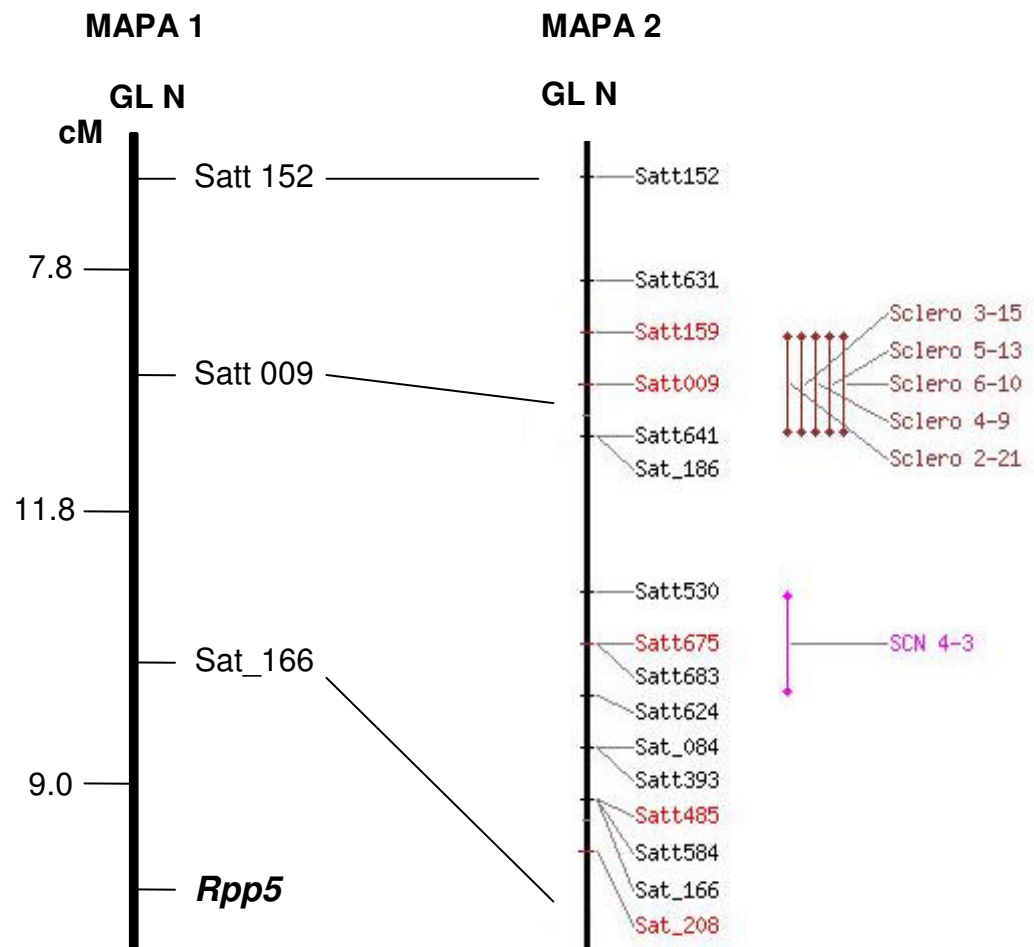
MAPA 1

GL N

cM

Satt 152

7.8

Satt 009

11.8

Sat_166

9.0

*Rpp5*

MAPA 2

GL N

Satt152

Satt631

Satt159

Satt009

Satt641

Sat_186

Satt530

Satt675

Satt683

Satt624

Sat_084

Satt393

Satt485

Satt584

Sat_166

Sat_208

Sclero 3-15

Sclero 5-13

Sclero 6-10

Sclero 4-9

Sclero 2-21

SCN 4-3